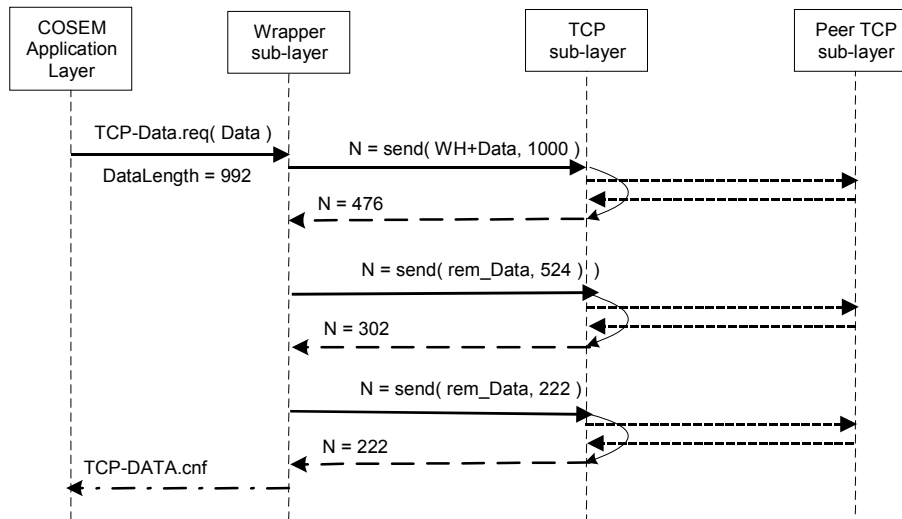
COSEM Application Layer

Wrapper sub-layer

TCP sub-layer

Peer TCP sub-layer

TCP-Data.req( Data )

DataLength = 992

N = send( WH+Data, 1000 )

N = 476

N = send( rem_Data, 524 )

N = 302

N = send( rem_Data, 222 )

N = 222

TCP-DATA.cnf